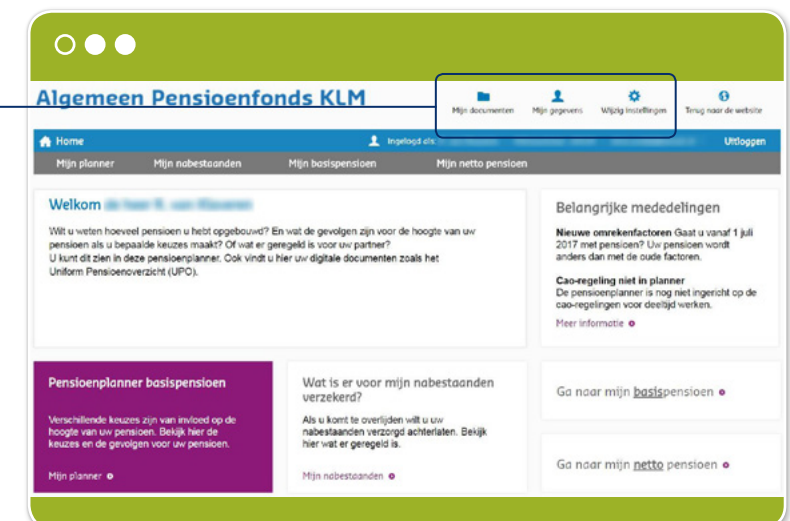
Algemeen Pensioenfonds KLM

Mijn documenten Mijn gegevens Wijzig instellingen Terug naar de website

Home Ingelogd als: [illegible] Uitloggen

Mijn planner Mijn nabestaanden Mijn basispensioen Mijn netto pensioen

Welkom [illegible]

Wilt u weten hoeveel pensioen u hebt opgebouwd? En wat de gevolgen zijn voor de hoogte van uw pensioen als u bepaalde keuzes maakt? Of wat er geregeld is voor uw partner? U kunt dit zien in deze pensioenplanner. Ook vindt u hier uw digitale documenten zoals het Uniform Pensioenoverzicht (UPO).

Belangrijke mededelingen

Nieuwe omrekenfactoren Gaat u vanaf 1 juli 2017 met pensioen? Uw pensioen wordt anders dan met de oude factoren.

Cao-regeling niet in planner
De pensioenplanner is nog niet ingericht op de cao-regelingen voor deeltijd werken.

Meer informatie

Pensioenplanner basispensioen

Verschillende keuzes zijn van invloed op de hoogte van uw pensioen. Bekijk hier de keuzes en de gevolgen voor uw pensioen.

Mijn planner

Wat is er voor mijn nabestaanden verzekerd?

Als u komt te overlijden wilt u uw nabestaanden verzorgd achterlaten. Bekijk hier wat er geregeld is.

Mijn nabestaanden

Ga naar mijn basispensioen

Ga naar mijn netto pensioen